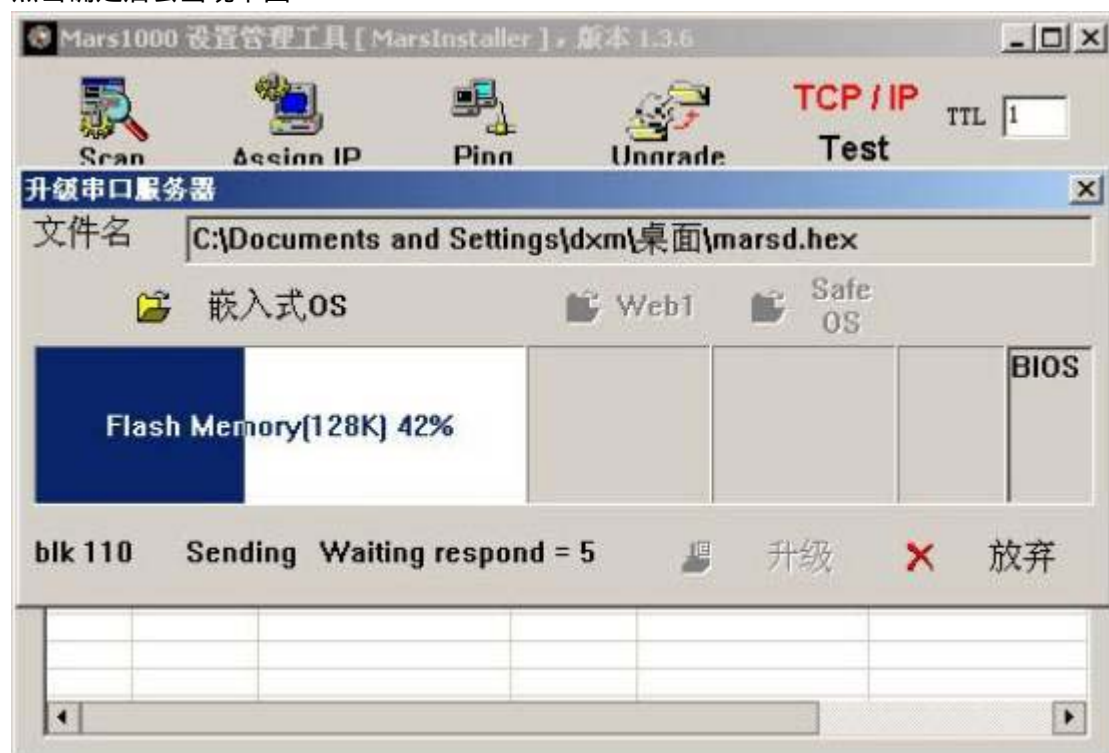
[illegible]

Mars1000 设置管理工具 [ MarsInstaller ]，版本 1.3.6

Scan Assign IP Ping Upgrade TCP / IP Test TTL 1

升级串口服务器

文件名 C:\Documents and Settings\dxm\桌面\marsd.hex

嵌入式OS Web1 Safe OS

Flash Memory(128K) 42%

BIOS

blk 110 Sending Waiting respond = 5 升级 放弃